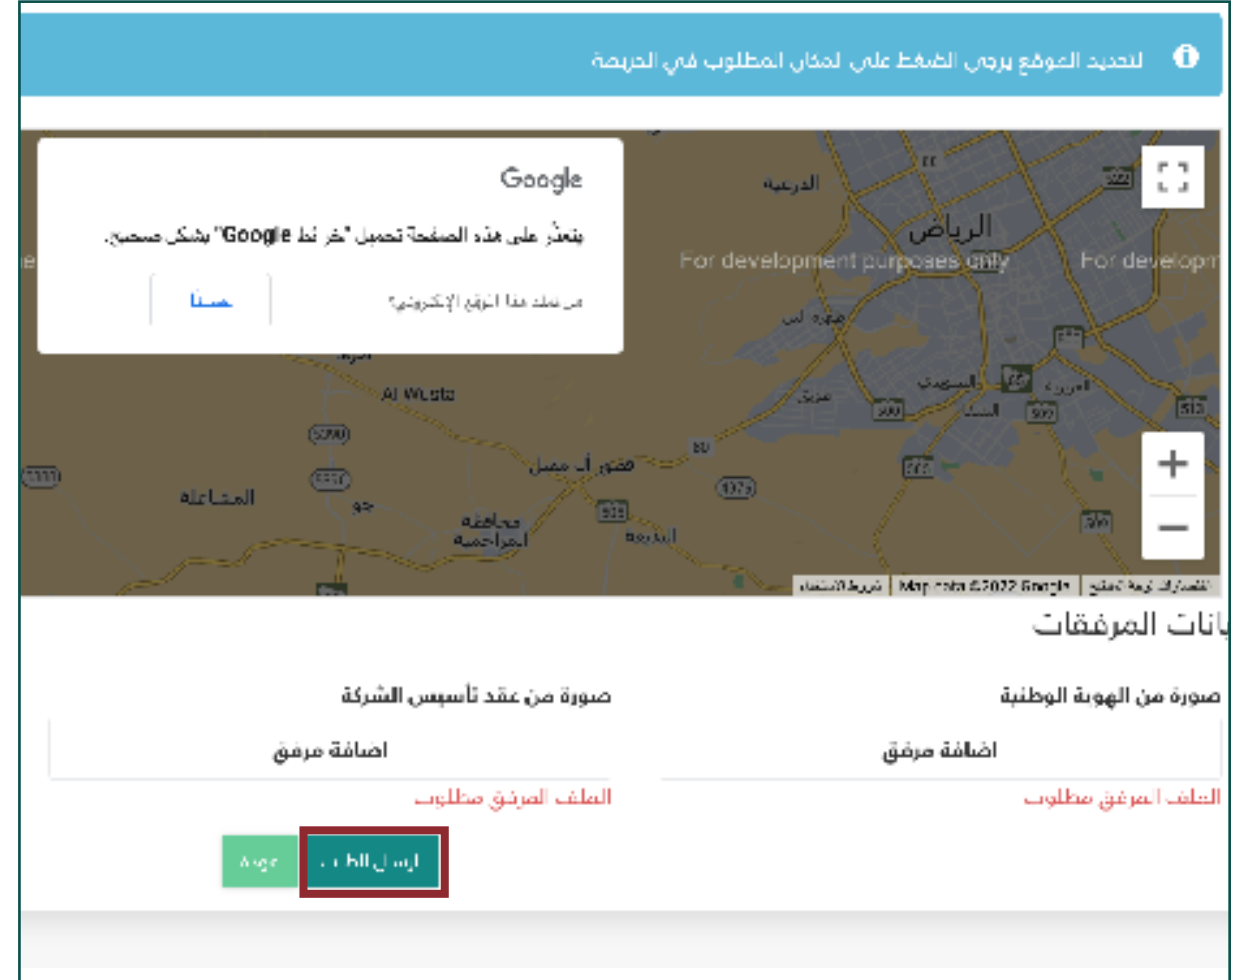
لتحديد الموقع يرجى الضغط على لمكان المطلوب في الخريطة

Google

يتعذّر على هذه الصفحة تحميل "خرائط Google" بشكل صحيح.

هل تملك هذا الموقع الإلكتروني؟

حسنًا

الدرعية
الرياض
For development purposes only
For developm
Al Wusta
المـزاحمية
محافظة المزاحمية
ضرما
البديعة

+
−

شروط الاستخدام | Map data ©2022 Google | اختصارات لوحة المفاتيح

بيانات المرفقات

صورة من عقد تأسيس الشركة
اضافة مرفق
الملف المرفق مطلوب

صورة من الهوية الوطنية
اضافة مرفق
الملف المرفق مطلوب

ارسال الطلب
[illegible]